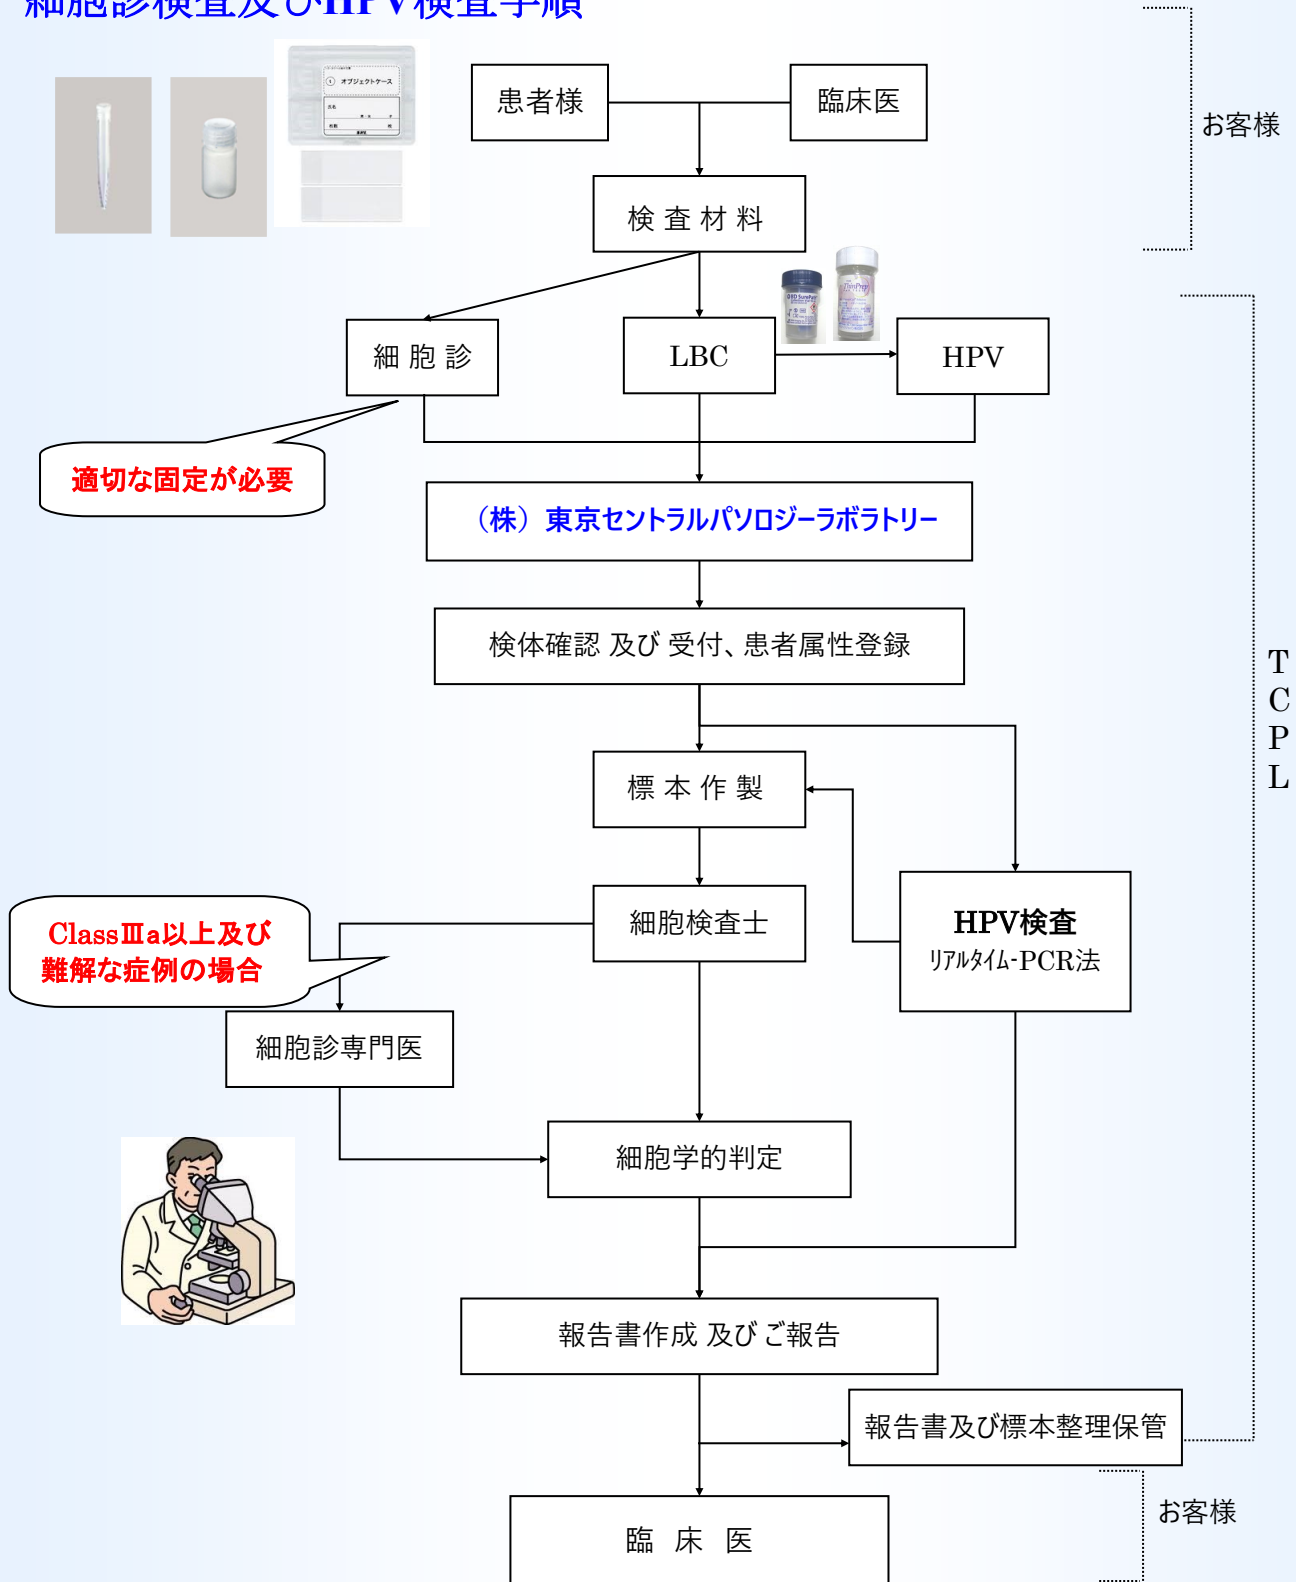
細胞診検査及びHPV検査手順

患者様

臨床医

お客様

検 査 材 料

細 胞 診

LBC

HPV

適切な固定が必要

（株）東京セントラルパソロジーラボラトリー

検体確認 及び 受付、患者属性登録

T
C
P
L

標 本 作 製

細胞検査士

HPV検査
リアルタイム-PCR法

ClassⅢa以上及び
難解な症例の場合

細胞診専門医

細胞学的判定

報告書作成 及び ご報告

報告書及び標本整理保管

臨 床 医

お客様